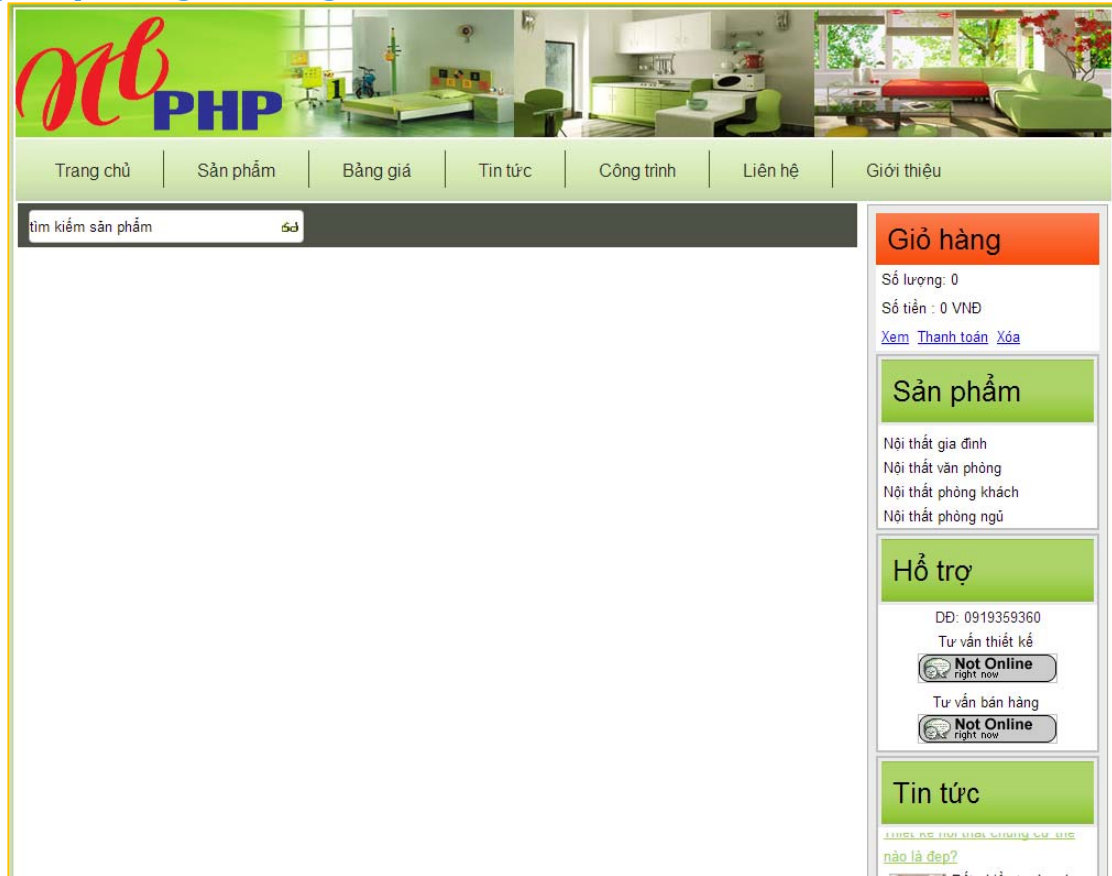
PHP

Trang chủ | Sản phẩm | Bảng giá | Tin tức | Công trình | Liên hệ | Giới thiệu

tìm kiếm sản phẩm

Giỏ hàng
Số lượng: 0
Số tiền : 0 VNĐ
Xem Thanh toán Xóa

Sản phẩm
Nội thất gia đình
Nội thất văn phòng
Nội thất phòng khách
Nội thất phòng ngủ

Hỗ trợ
DĐ: 0919359360
Tư vấn thiết kế
Not Online right now
Tư vấn bán hàng
Not Online right now

Tin tức
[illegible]
nào là đẹp?
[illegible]